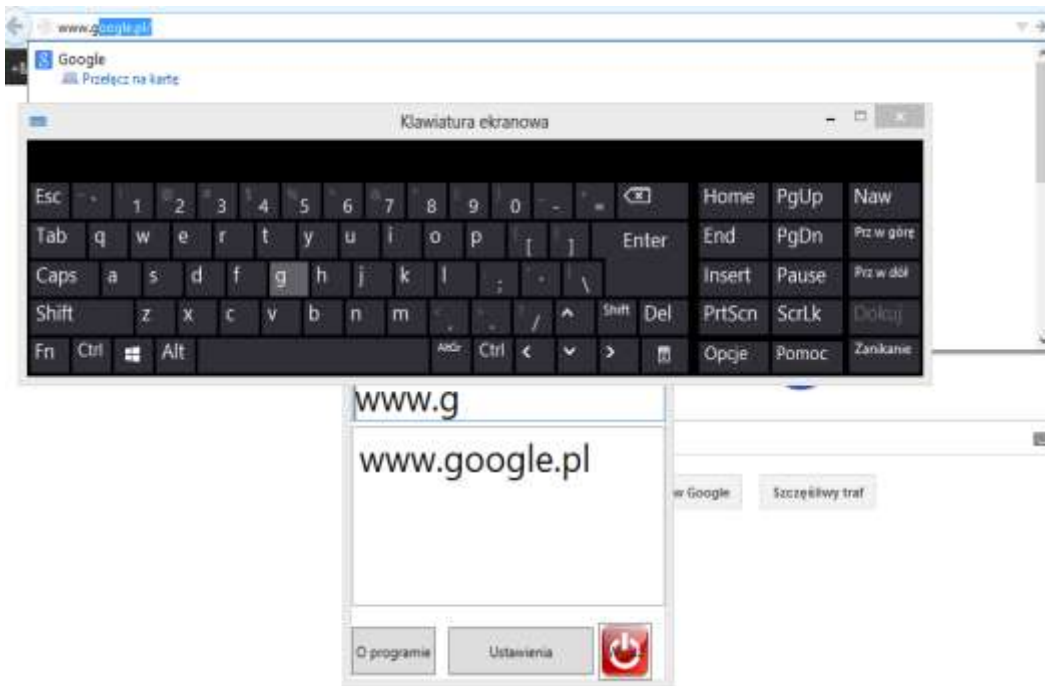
www.google.pl

Google
Przełącz na kartę

Klawiatura ekranowa

Esc 1 2 3 4 5 6 7 8 9 0 - =
Tab q w e r t y u i o p [ ] Enter
Caps a s d f g h j k l ; ' \
Shift z x c v b n m , . / ^ Shift Del
Fn Ctrl Alt AltGr Ctrl < v >

Home PgUp Naw
End PgDn Prz w górę
Insert Pause Prz w dół
PrtScn ScrLk Dokuj
Opcje Pomoc Zanikanie

www.g

www.google.pl

w Google
Szczęśliwy traf

O programie
Ustawienia